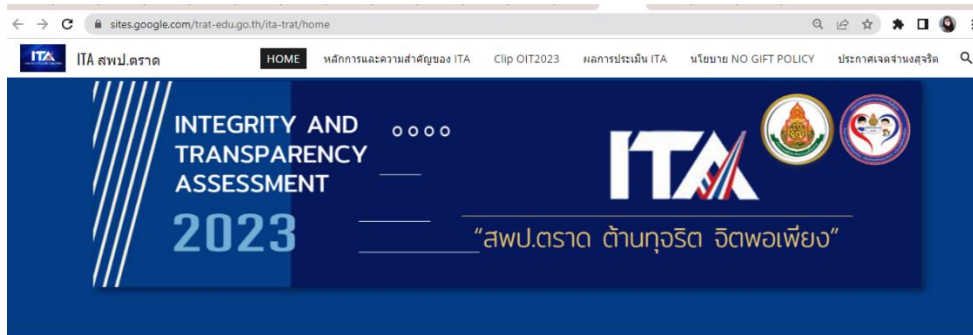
sites.google.com/trat-edu.go.th/ita-trat/home

ITA

ITA สพป.ตราด

HOME หลักการและความสำคัญของ ITA Clip OIT2023 ผลการประเมิน ITA นโยบาย NO GIFT POLICY ประกาศเจตจำนงสุจริต

INTEGRITY AND TRANSPARENCY ASSESSMENT

2023

ITA

"สพป.ตราด ต้านทุจริต จิตพอเพียง"